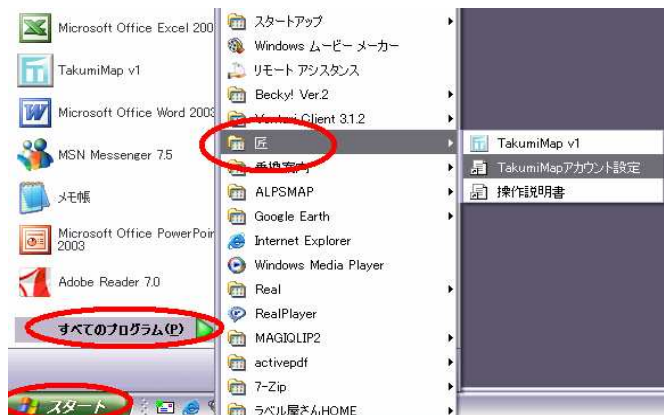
Microsoft Office Excel 200
TakumiMap v1
Microsoft Office Word 2003
MSN Messenger 7.5
メモ帳
Microsoft Office PowerPoi 2003
Adobe Reader 7.0
すべてのプログラム(P)
スタート

スタートアップ
Windows ムービー メーカー
リモート アシスタンス
Becky! Ver.2
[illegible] Client 3.1.2
匠
乗換案内
ALPSMAP
Google Earth
Internet Explorer
Windows Media Player
Real
RealPlayer
MAGIQLIP2
activepdf
7-Zip
ラベル屋さんHOME

TakumiMap v1
TakumiMapアカウント設定
操作説明書